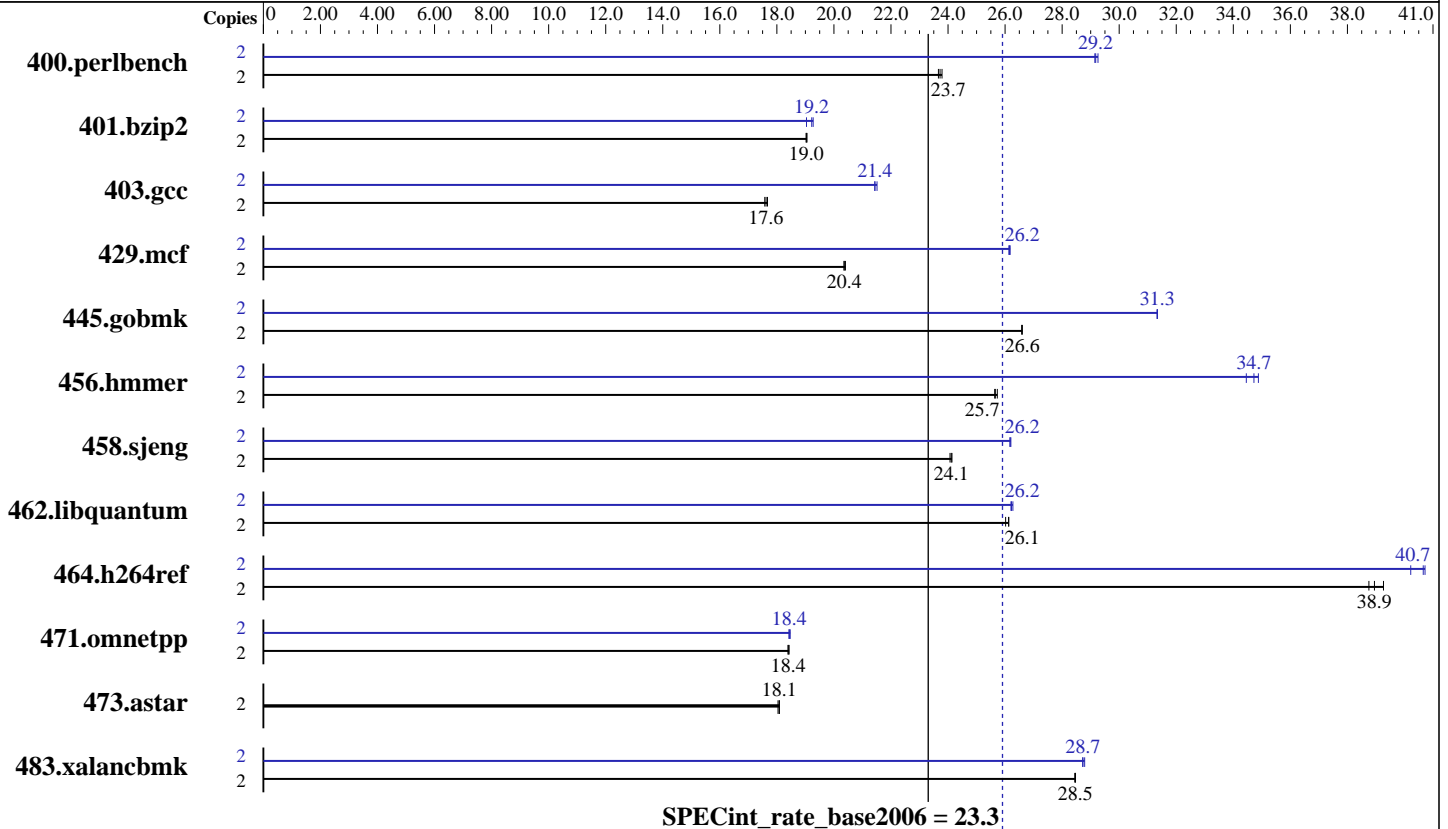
Copies 0 2.00 4.00 6.00 8.00 10.0 12.0 14.0 16.0 18.0 20.0 22.0 24.0 26.0 28.0 30.0 32.0 34.0 36.0 38.0 41.0

400.perlbench 2 2 29.2 23.7

401.bzip2 2 2 19.2 19.0

403.gcc 2 2 21.4 17.6

429.mcf 2 2 26.2 20.4

445.gobmk 2 2 31.3 26.6

456.hmmer 2 2 34.7 25.7

458.sjeng 2 2 26.2 24.1

462.libquantum 2 2 26.2 26.1

464.h264ref 2 2 40.7 38.9

471.omnetpp 2 2 18.4 18.4

473.astar 2 18.1

483.xalancbmk 2 2 28.7 28.5

SPECint_rate_base2006 = 23.3